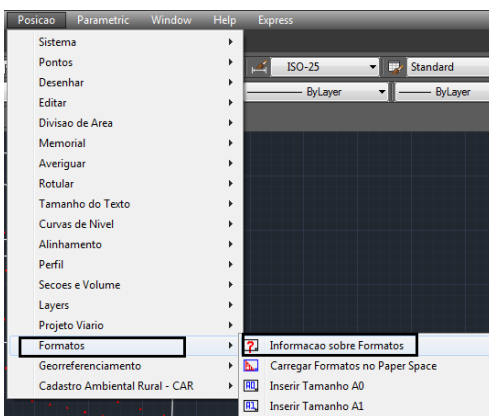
Posicao Parametric Window Help Express

Sistema
Pontos
Desenhar
Editar
Divisao de Area
Memorial
Averiguar
Rotular
Tamanho do Texto
Curvas de Nivel
Alinhamento
Perfil
Secoes e Volume
Layers
Projeto Viario
Formatos
Georreferenciamento
Cadastro Ambiental Rural - CAR

ISO-25
Standard
ByLayer
ByLayer

Informacao sobre Formatos
Carregar Formatos no Paper Space
Inserir Tamanho A0
Inserir Tamanho A1